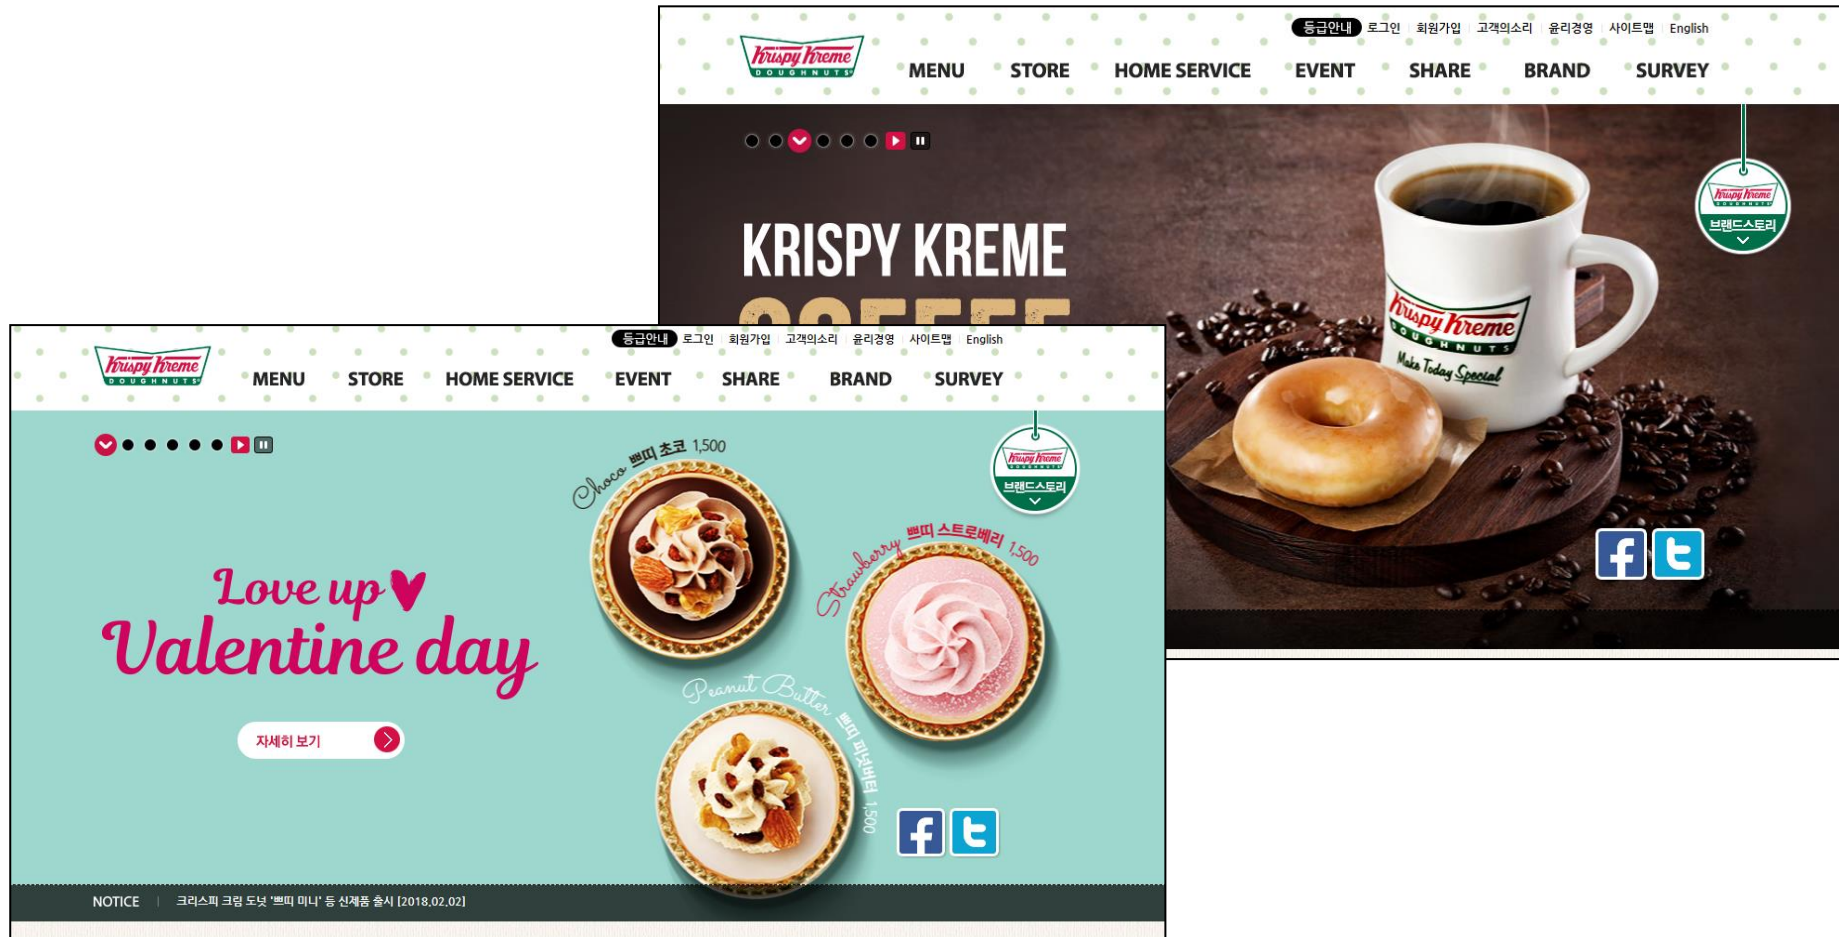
등급안내 로그인 회원가입 고객의소리 윤리경영 사이트맵 English

Krispy Kreme DOUGHNUTS

MENU STORE HOME SERVICE EVENT SHARE BRAND SURVEY

KRISPY KREME

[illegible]

Krispy Kreme DOUGHNUTS

브랜드스토리

Krispy Kreme DOUGHNUTS Make Today Special

등급안내 로그인 회원가입 고객의소리 윤리경영 사이트맵 English

Krispy Kreme DOUGHNUTS

MENU STORE HOME SERVICE EVENT SHARE BRAND SURVEY

Krispy Kreme DOUGHNUTS

브랜드스토리

Love up Valentine day

자세히 보기

Choco 쁘띠 초코 1,500

Strawberry 쁘띠 스트로베리 1,500

Peanut Butter 쁘띠 피넛버터 1,500

NOTICE 크리스피 크림 도넛 '쁘띠 미니' 등 신제품 출시 [2018.02.02]